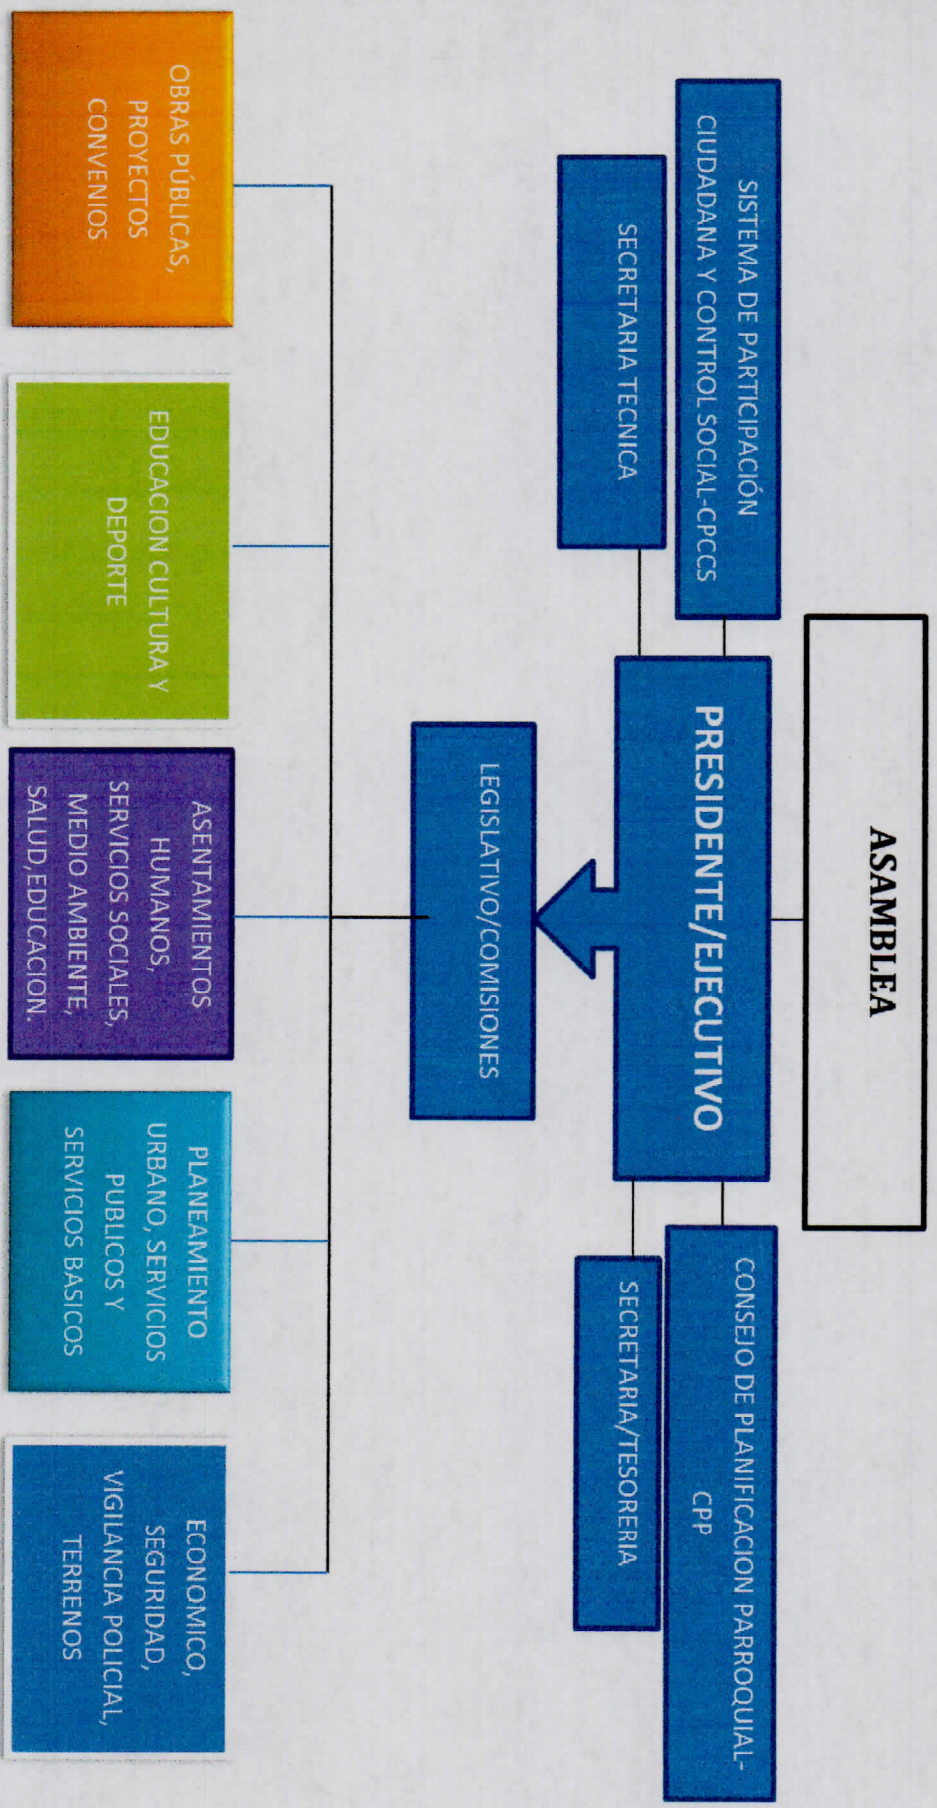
ASAMBLEA

SISTEMA DE PARTICIPACIÓN CIUDADANA Y CONTROL SOCIAL-CPCCS

SECRETARIA TECNICA

PRESIDENTE/EJECUTIVO

CONSEJO DE PLANIFICACION PARROQUIAL-CPP

SECRETARIA/TESORERIA

LEGISLATIVO/COMISIONES

OBRAS PÚBLICAS, PROYECTOS CONVENIOS

EDUCACION CULTURA Y DEPORTE

ASENTAMIENTOS HUMANOS, SERVICIOS SOCIALES, MEDIO AMBIENTE, SALUD,EDUCACION.

PLANEAMIENTO URBANO, SERVICIOS PUBLICOS Y SERVICIOS BASICOS

ECONOMICO, SEGURIDAD, VIGILANCIA POLICIAL, TERRENOS